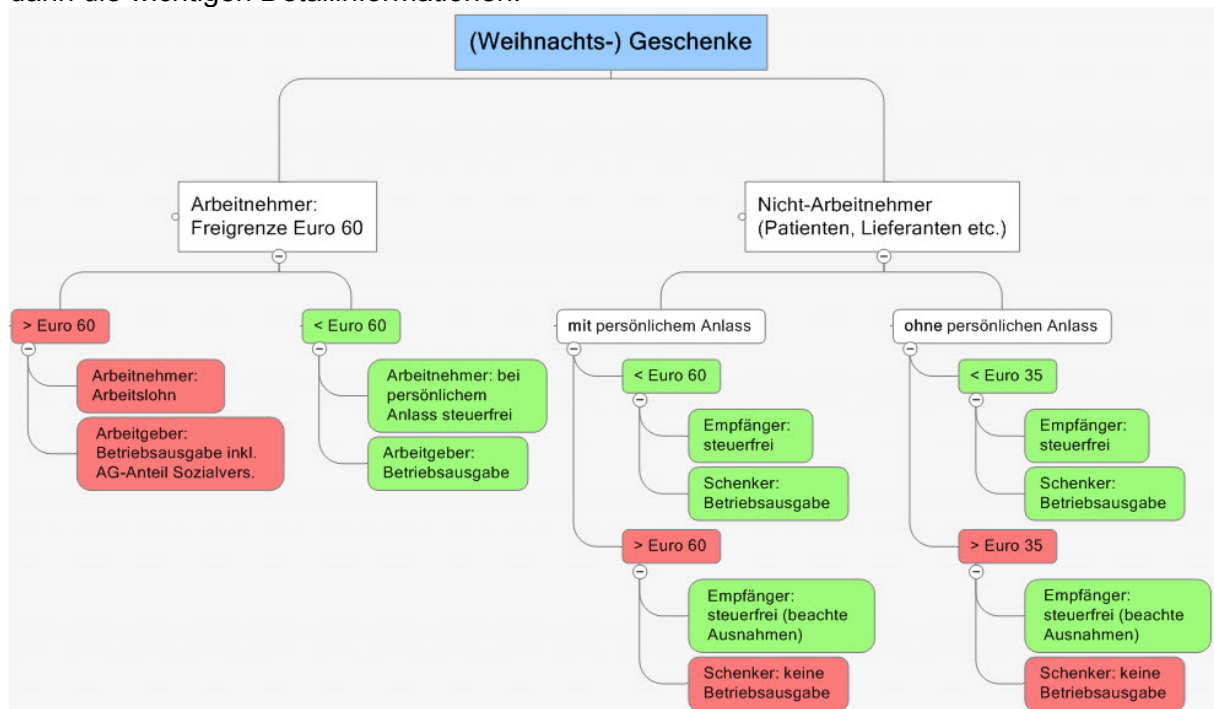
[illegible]

(Weihnachts-) Geschenke

Arbeitnehmer: Freigrenze Euro 60

> Euro 60

Arbeitnehmer: Arbeitslohn

Arbeitgeber: Betriebsausgabe inkl. AG-Anteil Sozialvers.

< Euro 60

Arbeitnehmer: bei persönlichem Anlass steuerfrei

Arbeitgeber: Betriebsausgabe

Nicht-Arbeitnehmer (Patienten, Lieferanten etc.)

mit persönlichem Anlass

< Euro 60

Empfänger: steuerfrei

Schenker: Betriebsausgabe

> Euro 60

Empfänger: steuerfrei (beachte Ausnahmen)

Schenker: keine Betriebsausgabe

ohne persönlichen Anlass

< Euro 35

Empfänger: steuerfrei

Schenker: Betriebsausgabe

> Euro 35

Empfänger: steuerfrei (beachte Ausnahmen)

Schenker: keine Betriebsausgabe